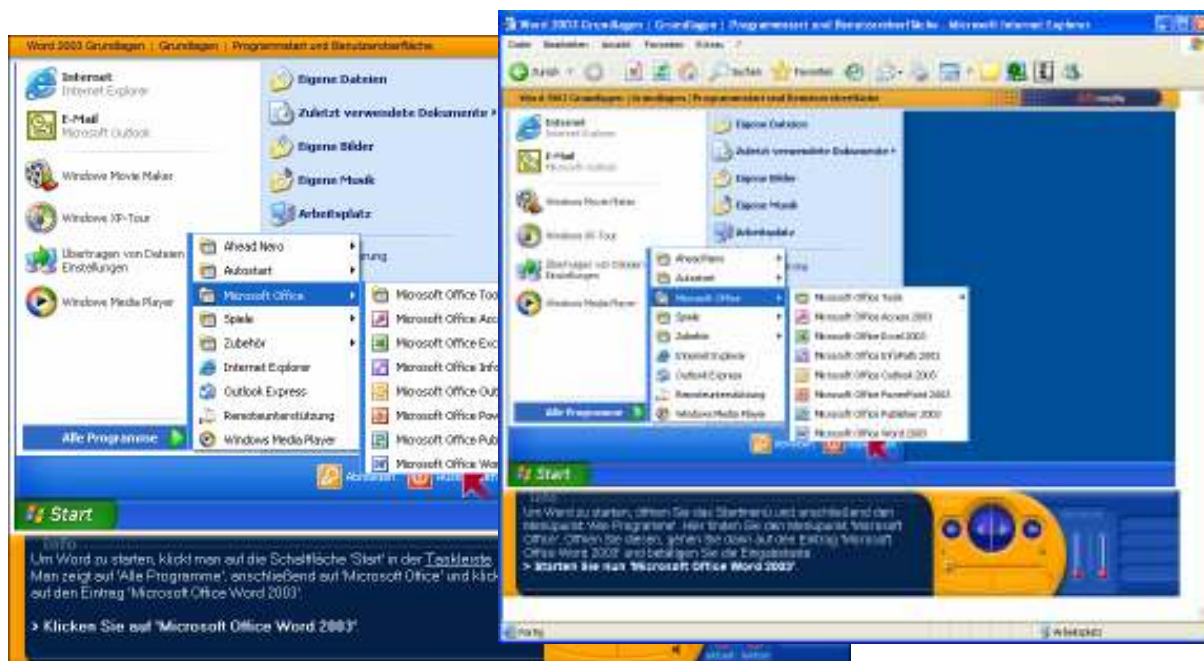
Word 2003 Grundlagen | Grundlagen | Programmstart und Benutzeroberfläche

Internet
Internet Explorer

E-Mail
Microsoft Outlook

Windows Movie Maker

Windows XP-Tour

Übertragen von Dateien Einstellungen

Windows Media Player

Eigene Dateien

Zuletzt verwendete Dokumente

Eigene Bilder

Eigene Musik

Arbeitsplatz

Ahead Nero

Autostart

Microsoft Office

Spiele

Zubehör

Internet Explorer

Outlook Express

Remoteunterstützung

Windows Media Player

Alle Programme

Microsoft Office Too

Microsoft Office Acc

Microsoft Office Exc

Microsoft Office Info

Microsoft Office Out

Microsoft Office Pow

Microsoft Office Pub

Microsoft Office Wor

Abmelden

Start

Info

Um Word zu starten, klickt man auf die Schaltfläche 'Start' in der Taskleiste. Man zeigt auf 'Alle Programme', anschließend auf 'Microsoft Office' und klick auf den Eintrag 'Microsoft Office Word 2003'.

> Klicken Sie auf 'Microsoft Office Word 2003'

Word 2003 Grundlagen | Grundlagen | Programmstart und Benutzeroberfläche - Microsoft Internet Explorer

Datei Bearbeiten Ansicht Favoriten Extras ?

Zurück Suchen Favoriten

Word 2003 Grundlagen | Grundlagen | Programmstart und Benutzeroberfläche

Internet
Internet Explorer

E-Mail
Microsoft Outlook

Windows Movie Maker

Windows XP-Tour

Übertragen von Dateien Einstellungen

Windows Media Player

Eigene Dateien

Zuletzt verwendete Dokumente

Eigene Bilder

Eigene Musik

Arbeitsplatz

Ahead Nero

Autostart

Microsoft Office

Spiele

Zubehör

Internet Explorer

Outlook Express

Remoteunterstützung

Windows Media Player

Alle Programme

Microsoft Office Tools

Microsoft Office Access 2003

Microsoft Office Excel 2003

Microsoft Office InfoPath 2003

Microsoft Office Outlook 2003

Microsoft Office PowerPoint 2003

Microsoft Office Publisher 2003

Microsoft Office Word 2003

Start

Info

Um Word zu starten, öffnen Sie das Startmenü und anschließend den Menüpunkt 'Alle Programme'. Hier finden Sie den Menüpunkt 'Microsoft Office'. Öffnen Sie diesen, gehen Sie dann auf den Eintrag 'Microsoft Office Word 2003' und betätigen Sie die Eingabetaste.

> Starten Sie nun 'Microsoft Office Word 2003'.

Fertig

Arbeitsplatz